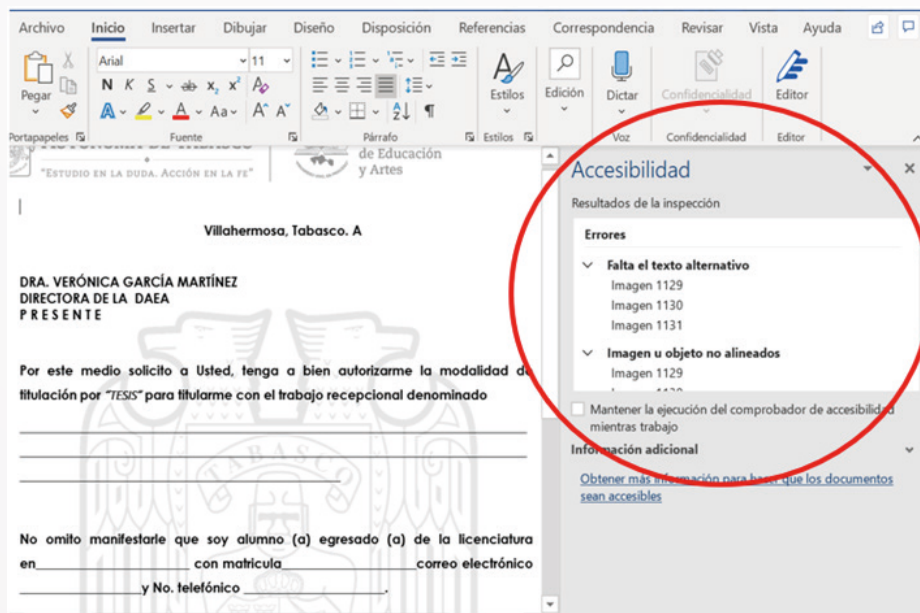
Archivo Inicio Insertar Dibujar Diseño Disposición Referencias Correspondencia Revisar Vista Ayuda

Pegar
Arial 11
N K S ab $x_2$ $x^2$
A Aa A A
Estilos
Edición
Dictar
Confidencialidad
Editor
Portapapeles Fuente Párrafo Estilos Voz Confidencialidad Editor

"Estudio en la duda. Acción en la fe"
de Educación y Artes

Villahermosa, Tabasco. A

DRA. VERÓNICA GARCÍA MARTÍNEZ
DIRECTORA DE LA DAEA
P R E S E N T E

Por este medio solicito a Usted, tenga a bien autorizarme la modalidad de titulación por "TESIS" para titularme con el trabajo recepcional denominado

No omito manifestarle que soy alumno (a) egresado (a) de la licenciatura en_________________ con matricula_______________correo electrónico _____________y No. telefónico _______________.

Accesibilidad
Resultados de la inspección
Errores
Falta el texto alternativo
Imagen 1129
Imagen 1130
Imagen 1131
Imagen u objeto no alineados
Imagen 1129
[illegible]
Mantener la ejecución del comprobador de accesibilidad mientras trabajo
Información adicional
Obtener más información para hacer que los documentos sean accesibles